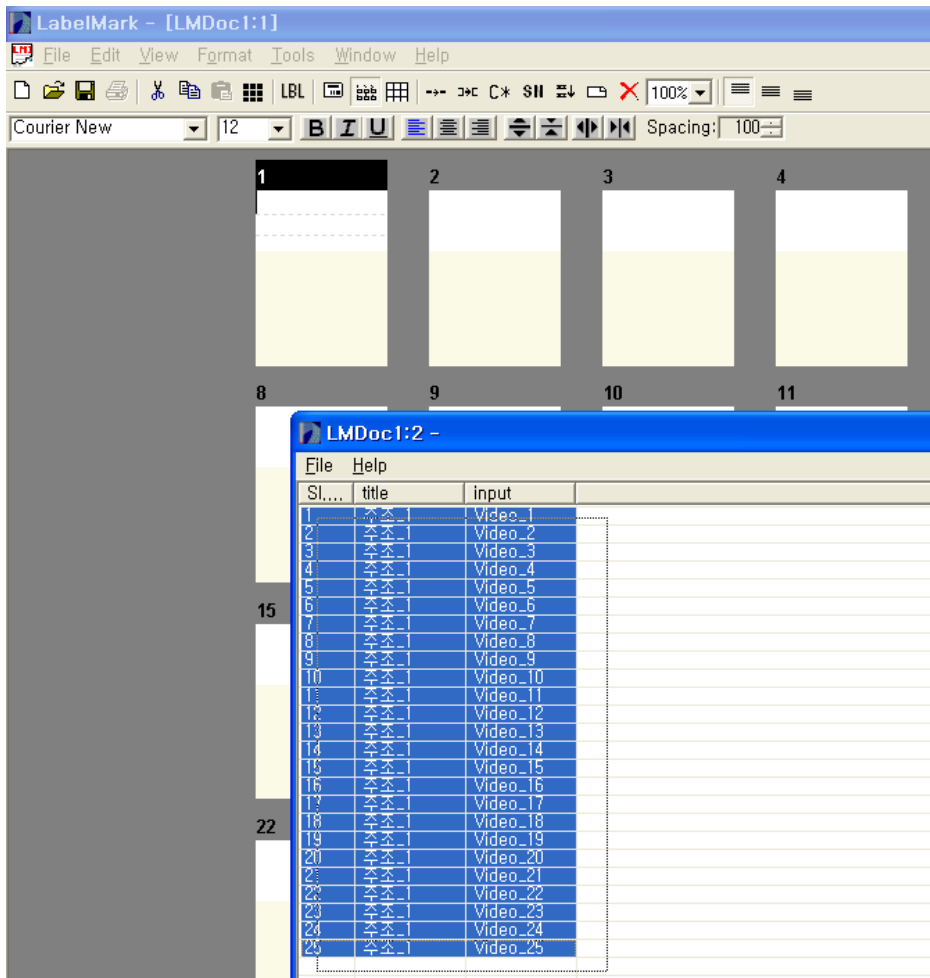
LabelMark - [LMDoc1:1]

File Edit View Format Tools Window Help

LBL 100%

Courier New 12 B I U Spacing: 100

1 2 3 4

8 9 10 11

15

22

LMDoc1:2 -

File Help

| Sl.... | title | input |
|---|---|---|
| 1 | 주조_1 | Video_1 |
| 2 | 주조_1 | Video_2 |
| 3 | 주조_1 | Video_3 |
| 4 | 주조_1 | Video_4 |
| 5 | 주조_1 | Video_5 |
| 6 | 주조_1 | Video_6 |
| 7 | 주조_1 | Video_7 |
| 8 | 주조_1 | Video_8 |
| 9 | 주조_1 | Video_9 |
| 10 | 주조_1 | Video_10 |
| 11 | 주조_1 | Video_11 |
| 12 | 주조_1 | Video_12 |
| 13 | 주조_1 | Video_13 |
| 14 | 주조_1 | Video_14 |
| 15 | 주조_1 | Video_15 |
| 16 | 주조_1 | Video_16 |
| 17 | 주조_1 | Video_17 |
| 18 | 주조_1 | Video_18 |
| 19 | 주조_1 | Video_19 |
| 20 | 주조_1 | Video_20 |
| 21 | 주조_1 | Video_21 |
| 22 | 주조_1 | Video_22 |
| 23 | 주조_1 | Video_23 |
| 24 | 주조_1 | Video_24 |
| 25 | 주조_1 | Video_25 |